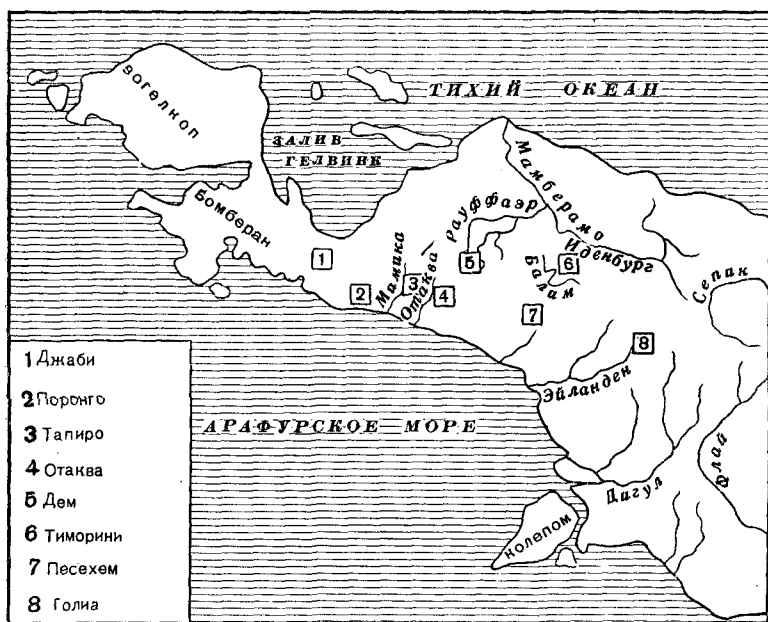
ТИХИЙ ОКЕАН

Вогелкоп

ЗАЛИВ ГЕЛВИНК

Бомберан

Мамберамо

Рауффаэр

Иденбург

Балим

Мамика

Отаква

Сепик

1 2 3 4 5 6 7 8

Эйланден

АРАФУРСКОЕ МОРЕ

Дигул

Флай

Колепом

1 Джаби
2 Поронго
3 Тапиро
4 Отаква
5 Дем
6 Тиморини
7 Песехем
8 Голиа